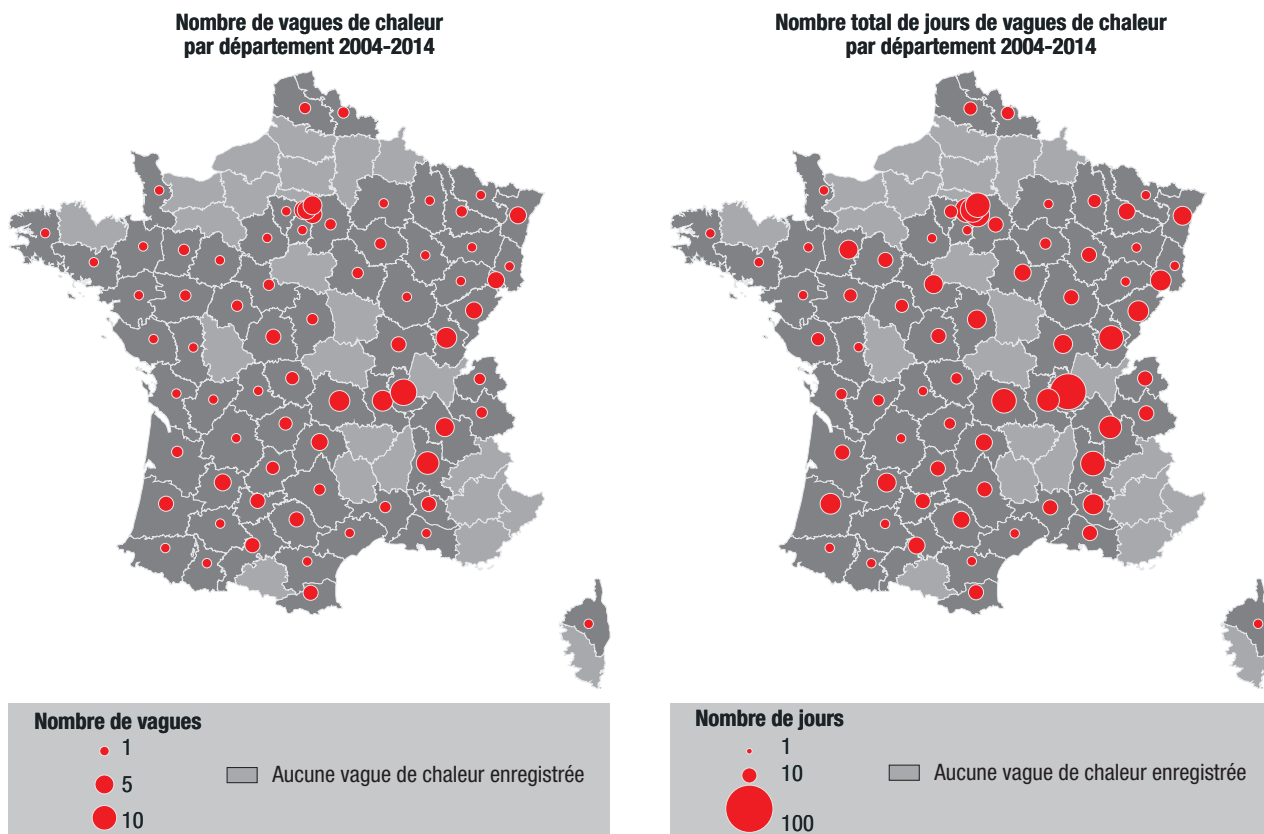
Nombre de vagues de chaleur par département 2004-2014

Nombre de vagues
1
5
10

Aucune vague de chaleur enregistrée

Nombre total de jours de vagues de chaleur par département 2004-2014

Nombre de jours
1
10
100

Aucune vague de chaleur enregistrée